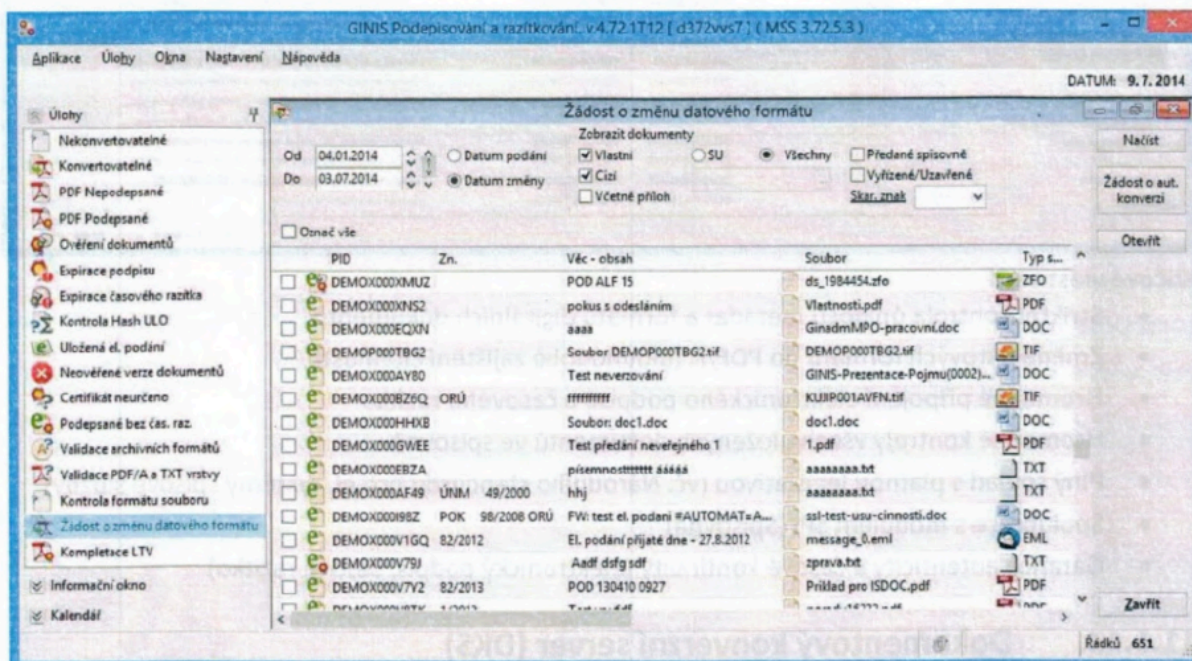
GINIS Podepisování a razítkování v4.72.1T12 [ d372vvs7 ] ( MSS 3.72.5.3 )

Aplikace Úlohy Okna Nastavení Nápověda

DATUM: 9. 7. 2014

Úlohy

Nekonvertovatelné
Konvertovatelné
PDF Nepodepsané
PDF Podepsané
Ověření dokumentů
Expirace podpisu
Expirace časového razítka
Kontrola Hash ULO
Uložená el. podání
Neověřené verze dokumentů
Certifikát neurčeno
Podepsané bez čas. raz.
Validace archivních formátů
Validace PDF/A a TXT vrstvy
Kontrola formátu souboru
Žádost o změnu datového formátu
Kompletace LTV

Informační okno
Kalendář

Žádost o změnu datového formátu

Od 04.01.2014
Do 03.07.2014
Datum podání
Datum změny

Zobrazit dokumenty
Vlastní
SU
Všechny
Předané spisovně
Cizí
Vyřízené/Uzavřené
Včetně příloh
Skar. znak

Načíst
Žádost o aut. konverzi
Otevřít

Označ vše

| | PID | Zn. | Věc - obsah | Soubor | Typ s... |
|---|---|---|---|---|---|
| | DEMOX000XMUZ | | POD ALF 15 | ds_1984454.zfo | ZFO |
| | DEMOX000XNS2 | | pokus s odesláním | Vlastnosti.pdf | PDF |
| | DEMOX000EQXN | | aaaa | GinadmMPO-pracovní.doc | DOC |
| | DEMOP000TBG2 | | Soubor DEMOP000TBG2.tif | DEMOP000TBG2.tif | TIF |
| | DEMOX000AY80 | | Test neverzování | GINIS-Prezentace-Pojmu(0002)... | DOC |
| | DEMOX000BZ6Q | ORÚ | ffffffffff | KUJIP001AVFN.tif | TIF |
| | DEMOX000HHXB | | Soubor: doc1.doc | doc1.doc | DOC |
| | DEMOX000GWEE | | Test předání neveřejného 1 | 1.pdf | PDF |
| | DEMOX000EBZA | | písemnostttttt ááááá | aaaaaaaa.txt | TXT |
| | DEMOX000AF49 | ÚNM 49/2000 | hhj | aaaaaaaa.txt | TXT |
| | DEMOX000I98Z | POK 98/2008 ORÚ | FW: test el. podani #AUTOMATxA... | ssl-test-usu-cinnosti.doc | DOC |
| | DEMOX000V1GQ | 82/2012 | El. podání přijaté dne - 27.8.2012 | message_0.eml | EML |
| | DEMOX000V79J | | Aadf dsfg sdf | zprava.txt | TXT |
| | DEMOX000V7V2 | 82/2013 | POD 130410 0927 | Příklad pro ISDOC.pdf | PDF |

Zavřít

Řádků 651